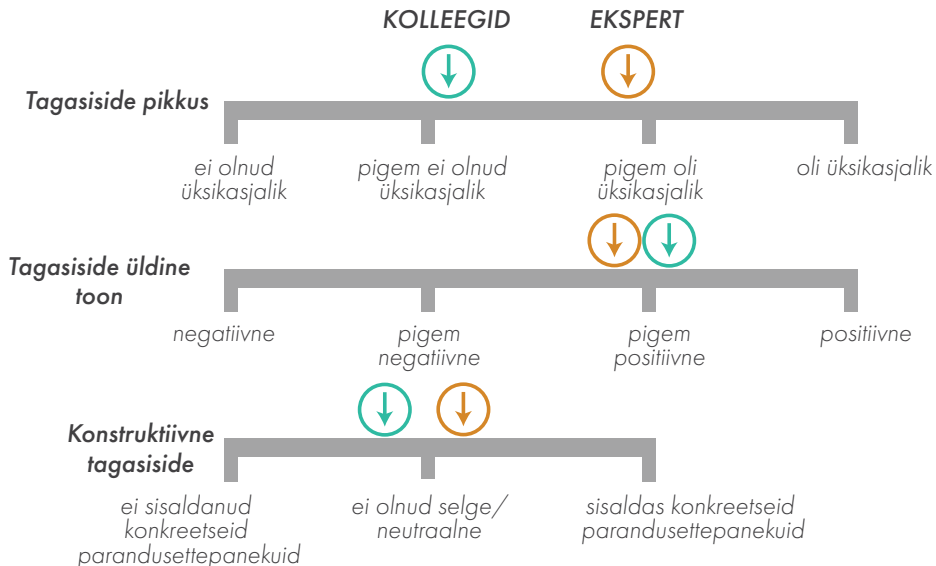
KOLLEEGID

EKSPERT

Tagasiside pikkus

ei olnud üksikasjalik

pigem ei olnud üksikasjalik

pigem oli üksikasjalik

oli üksikasjalik

Tagasiside üldine toon

negatiivne

pigem negatiivne

pigem positiivne

positiivne

Konstruktiivne tagasiside

ei sisaldanud konkreetseid parandusettepanekuid

ei olnud selge/ neutraalne

sisaldas konkreetseid parandusettepanekuid